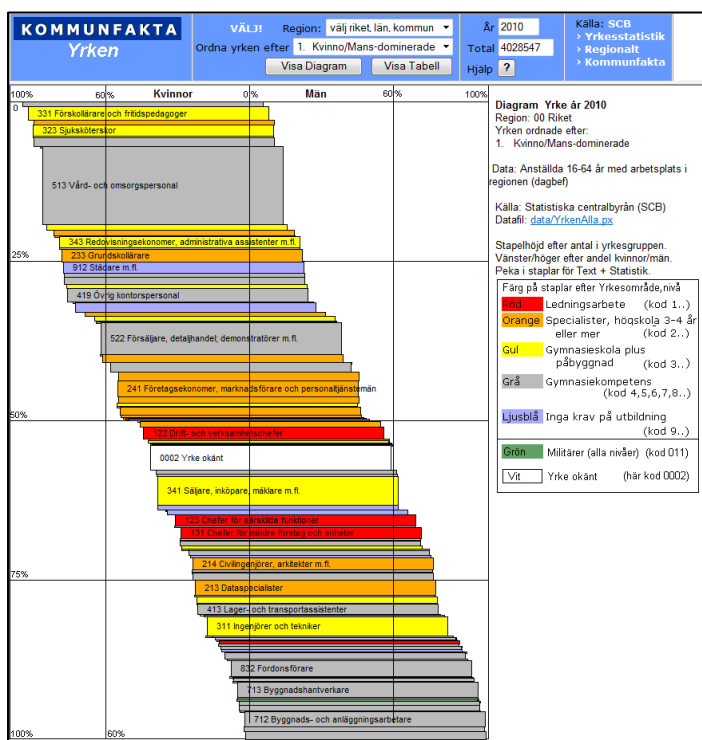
KOMMUNFAKTA
Yrken

VÄLJ! Region: välj riket, län, kommun
Ordna yrken efter 1. Kvinno/Mans-dominerade
Visa Diagram Visa Tabell

År 2010
Total 4028547
Hjälp ?

Källa: SCB
› Yrkesstatistik
› Regionalt
› Kommunfakta

100% 60% Kvinnor 0% Män 60% 100%

0
331 Förskollärare och fritidspedagoger
323 Sjuksköterskor
513 Vård- och omsorgspersonal
343 Redovisningsekonomer, administrativa assistenter m.fl.
233 Grundskollärare
25%
912 Städare m.fl.
419 Övrig kontorspersonal
522 Försäljare, detaljhandel; demonstratörer m.fl.
241 Företagsekonomer, marknadsförare och personaltjänstemän
50%
122 Drift- och verksamhetschefer
0002 Yrke okänt
341 Säljare, inköpare, mäklare m.fl.
123 Chefer för särskilda funktioner
131 Chefer för mindre företag och enheter
214 Civilingenjörer, arkitekter m.fl.
75%
213 Dataspecialister
413 Lager- och transportassistenter
311 Ingenjörer och tekniker
832 Fordonsförare
713 Byggnadshantverkare
712 Byggnads- och anläggningsarbetare
100% 60%

Diagram Yrke år 2010
Region: 00 Riket
Yrken ordnade efter:
1. Kvinno/Mans-dominerade

Data: Anställda 16-64 år med arbetsplats i regionen (dagbef)

Källa: Statistiska centralbyrån (SCB)
Datafil: data/YrkenAlla.px

Stapelhöjd efter antal i yrkesgruppen.
Vänster/höger efter andel kvinnor/män.
Peka i staplar för Text + Statistik.

Färg på staplar efter Yrkesområde,nivå
Röd Ledningsarbete (kod 1..)
Orange Specialister, högskola 3-4 år eller mer (kod 2..)
Gul Gymnasieskola plus påbyggnad (kod 3..)
Grå Gymnasiekompetens (kod 4,5,6,7,8..)
Ljusblå Inga krav på utbildning (kod 9..)
Grön Militärer (alla nivåer) (kod 011)
Vit Yrke okänt (här kod 0002)